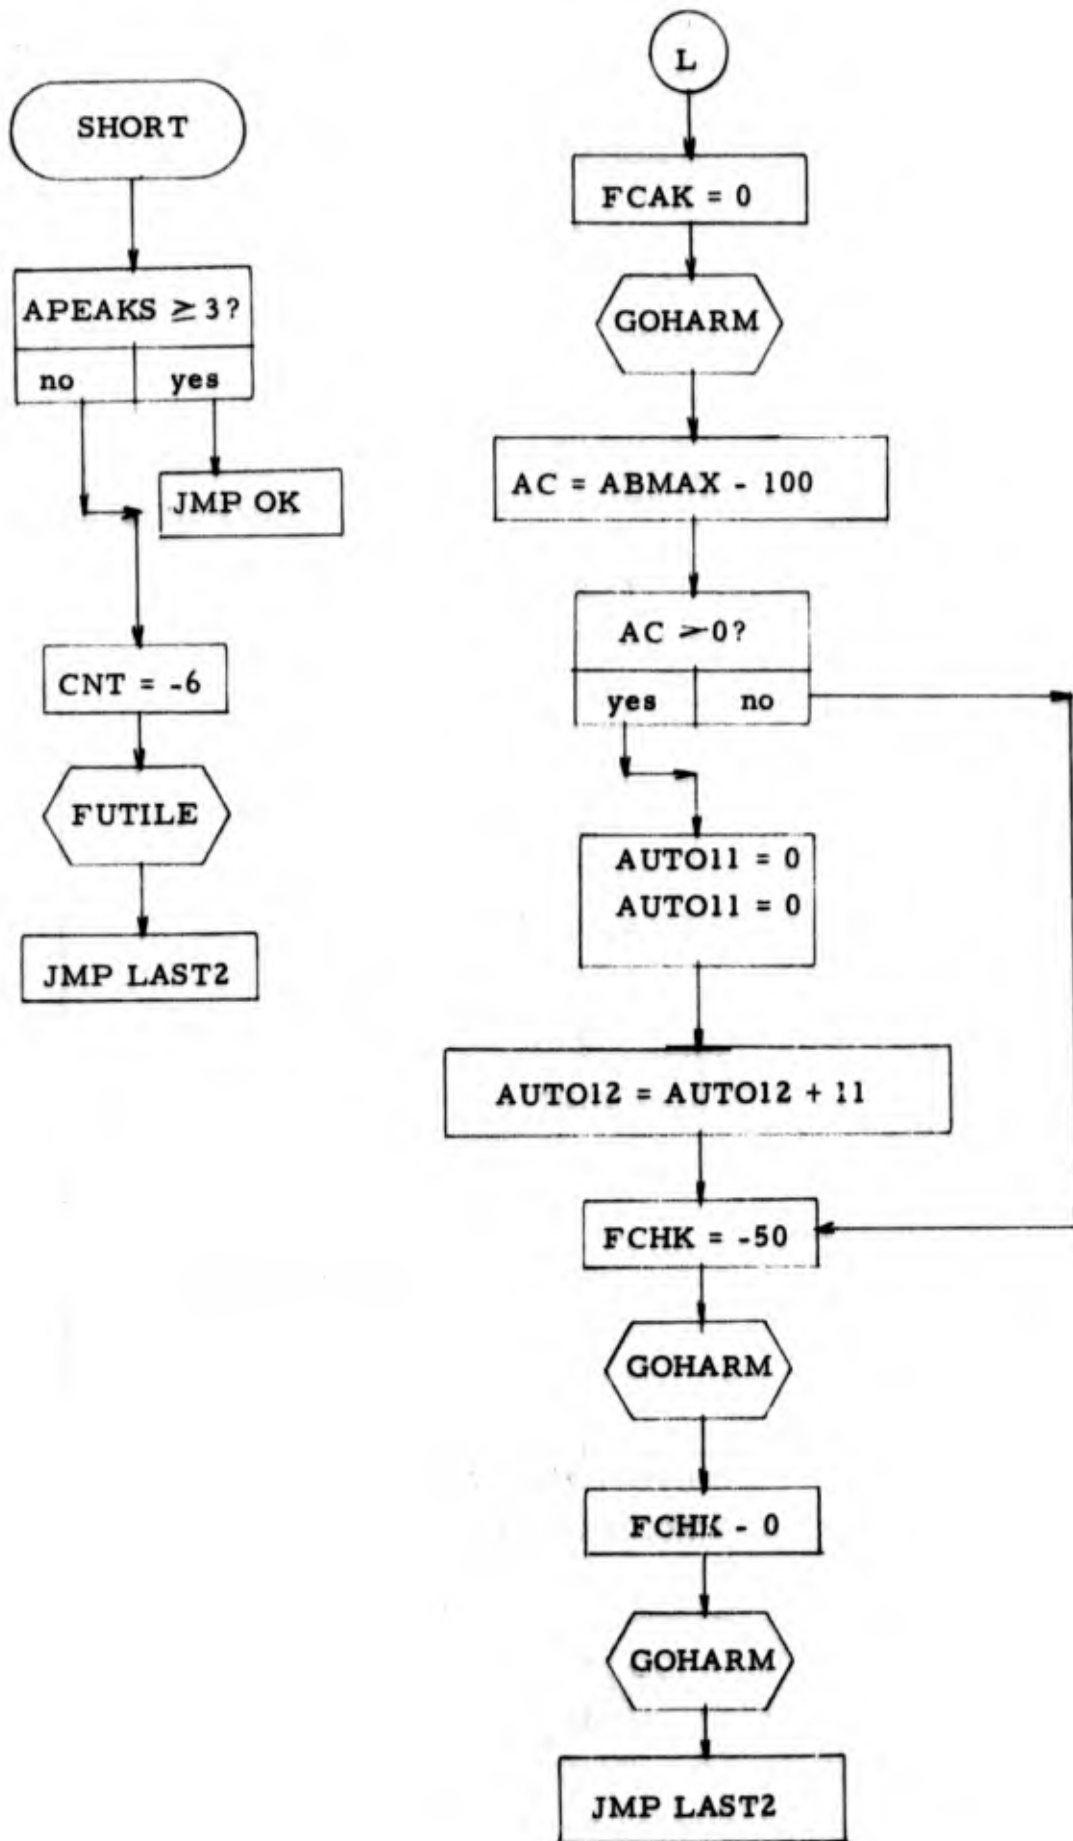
SHORT

APEAKS $\geq 3$?

no

yes

JMP OK

CNT = -6

FUTILE

JMP LAST2

L

FCAK = 0

GOHARM

AC = ABMAX - 100

AC $>0$?

yes

no

AUTO11 = 0

AUTO11 = 0

AUTO12 = AUTO12 + 11

FCHK = -50

GOHARM

FCHK - 0

GOHARM

JMP LAST2